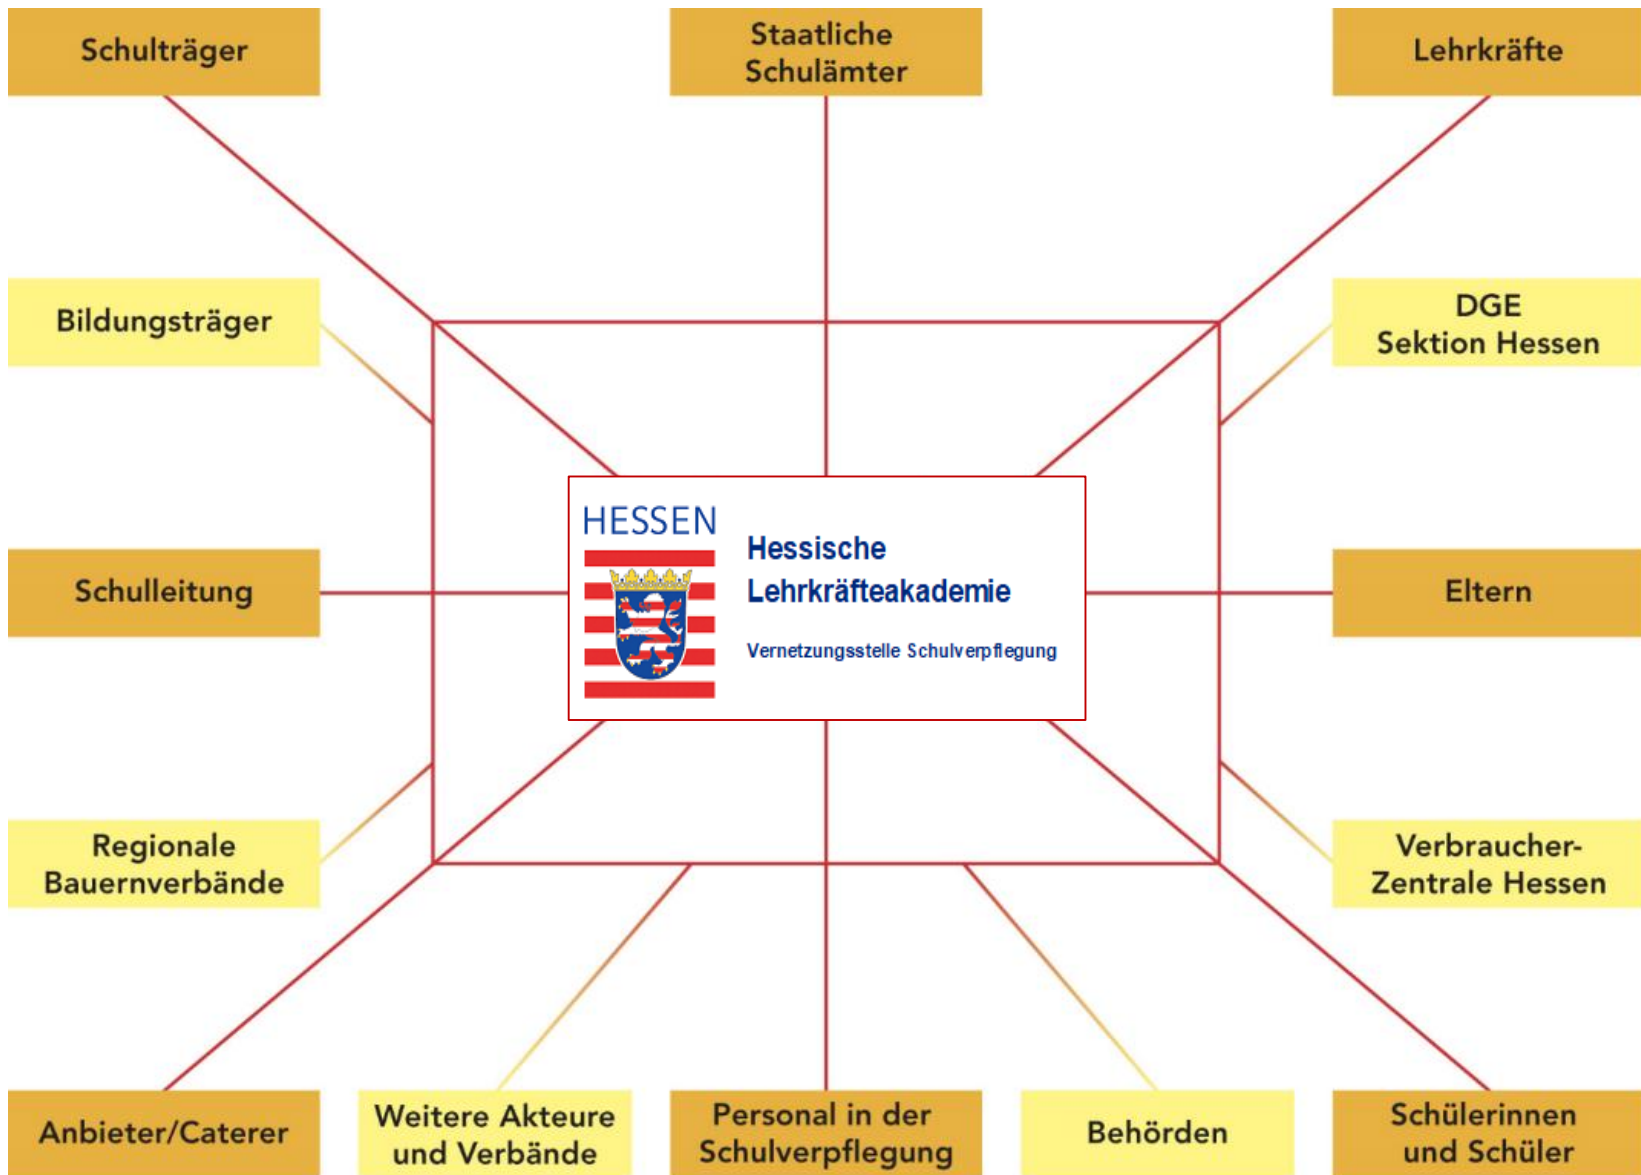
Schulträger

Staatliche Schulämter

Lehrkräfte

Bildungsträger

DGE Sektion Hessen

HESSEN

Hessische Lehrkräfteakademie

Vernetzungsstelle Schulverpflegung

Schulleitung

Eltern

Regionale Bauernverbände

Verbraucher-Zentrale Hessen

Anbieter/Caterer

Weitere Akteure und Verbände

Personal in der Schulverpflegung

Behörden

Schülerinnen und Schüler